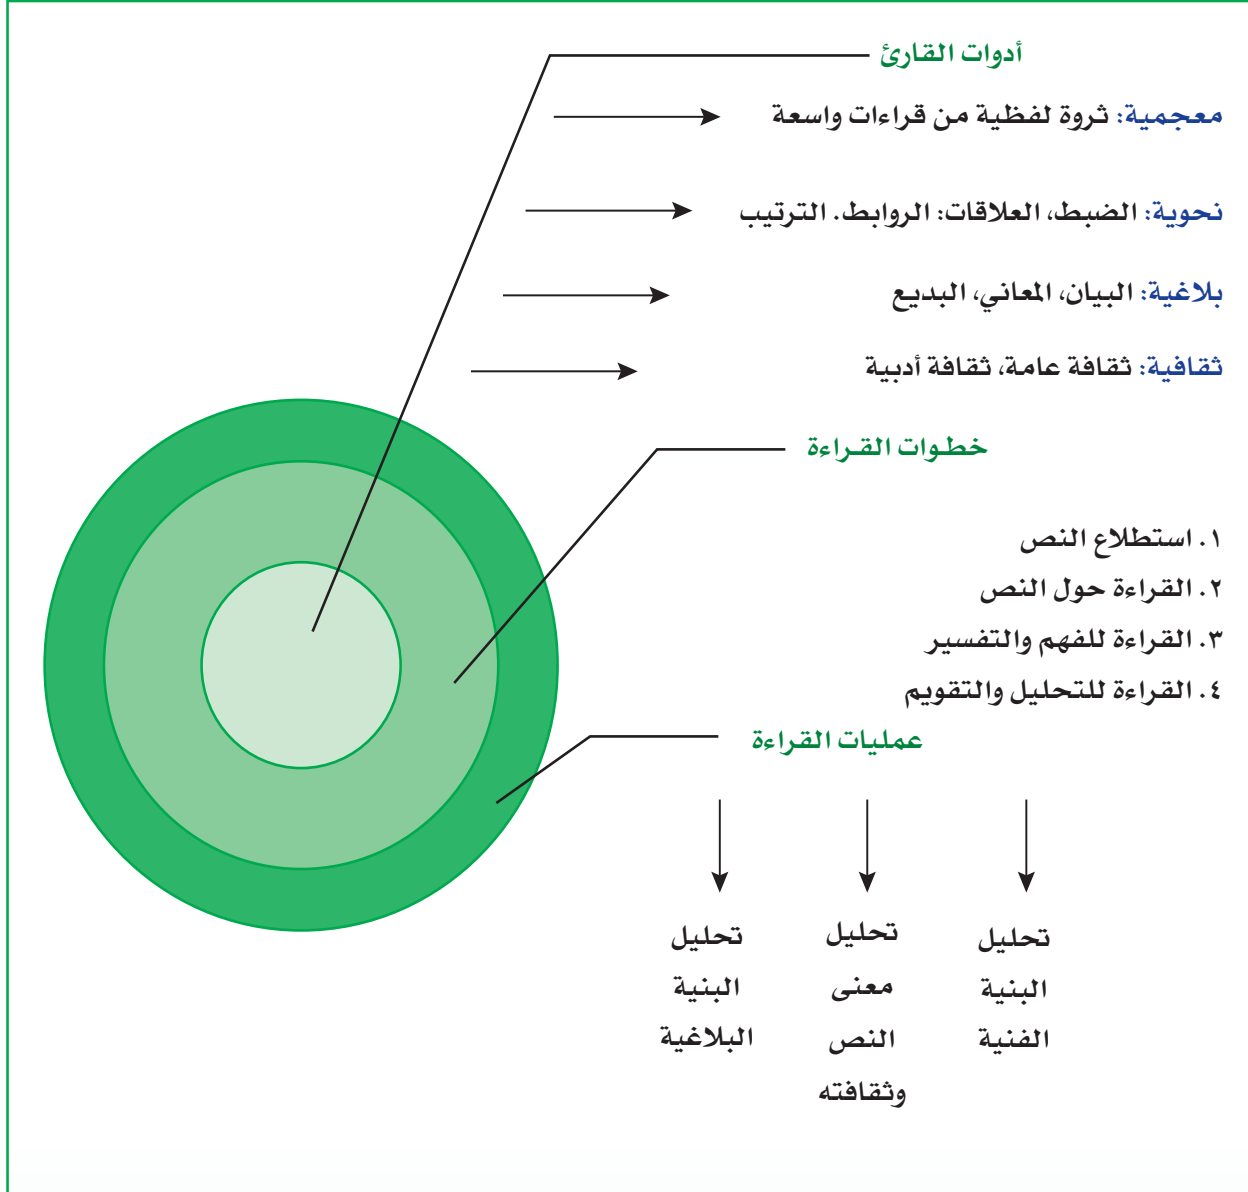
أدوات القارئ

معجمية: ثروة لفظية من قراءات واسعة

نحوية: الضبط، العلاقات: الروابط. الترتيب

بلاغية: البيان، المعاني، البديع

ثقافية: ثقافة عامة، ثقافة أدبية

خطوات القراءة

١. استطلاع النص
٢. القراءة حول النص
٣. القراءة للفهم والتفسير
٤. القراءة للتحليل والتقويم

عمليات القراءة

تحليل البنية الفنية

تحليل معنى النص وثقافته

تحليل البنية البلاغية